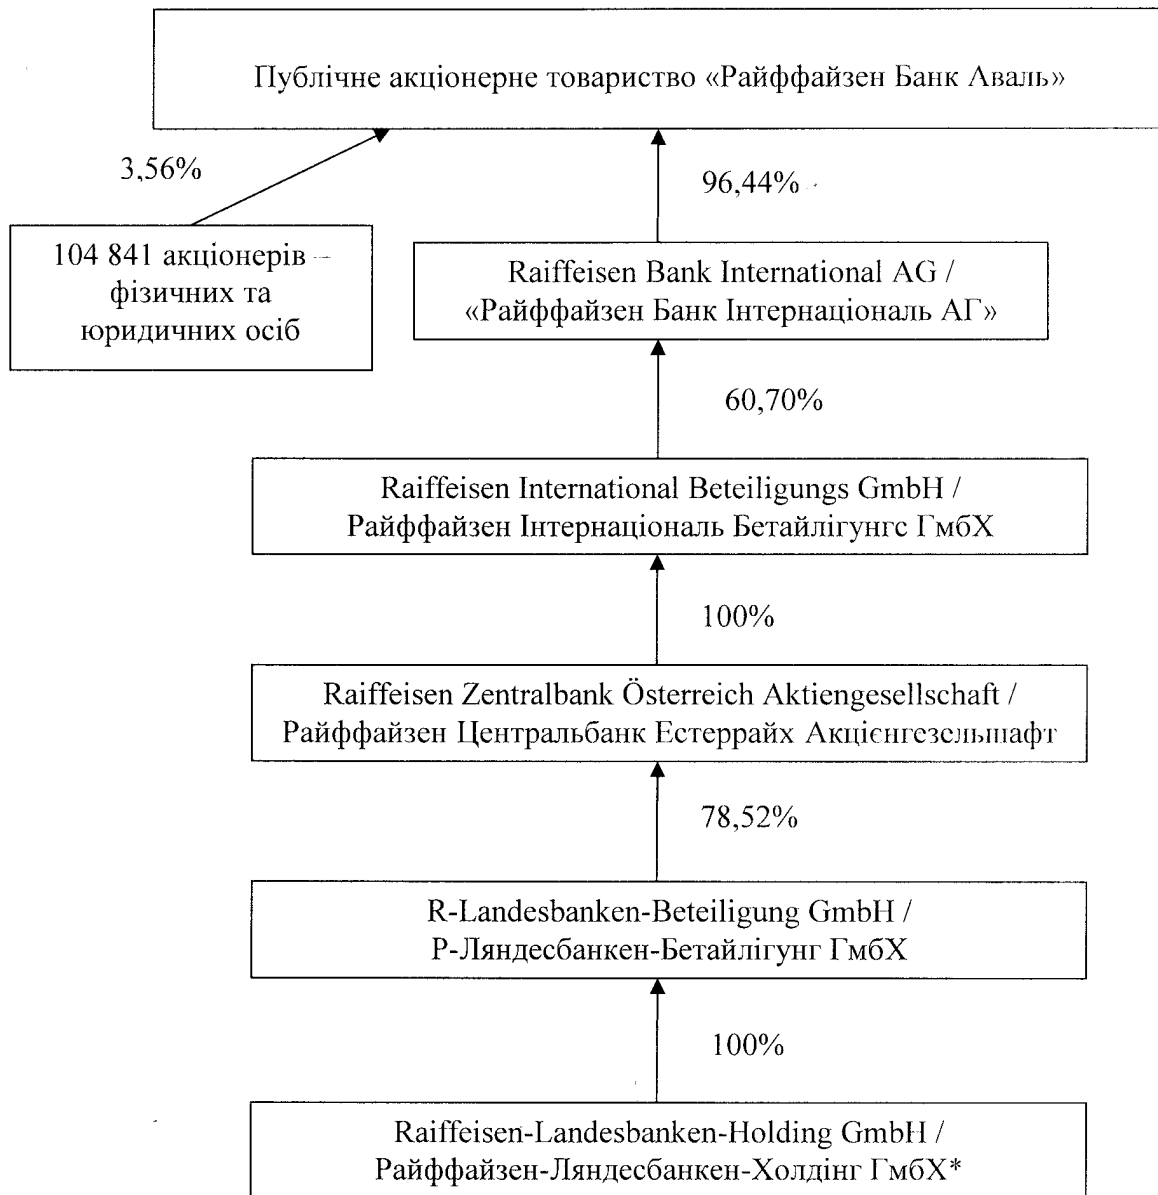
Публічне акціонерне товариство «Райффайзен Банк Аваль»

3,56%

96,44%

104 841 акціонерів – фізичних та юридичних осіб

Raiffeisen Bank International AG / «Райффайзен Банк Інтернаціональ АГ»

60,70%

Raiffeisen International Beteiligungs GmbH / Райффайзен Інтернаціональ Бетайлігунгс ГмбХ

100%

Raiffeisen Zentralbank Österreich Aktiengesellschaft / Райффайзен Центральбанк Естеррайх Акцієнгезельшафт

78,52%

R-Landesbanken-Beteiligung GmbH / Р-Ляндесбанкен-Бетайлігунг ГмбХ

100%

Raiffeisen-Landesbanken-Holding GmbH / Райффайзен-Ляндесбанкен-Холдінг ГмбХ*